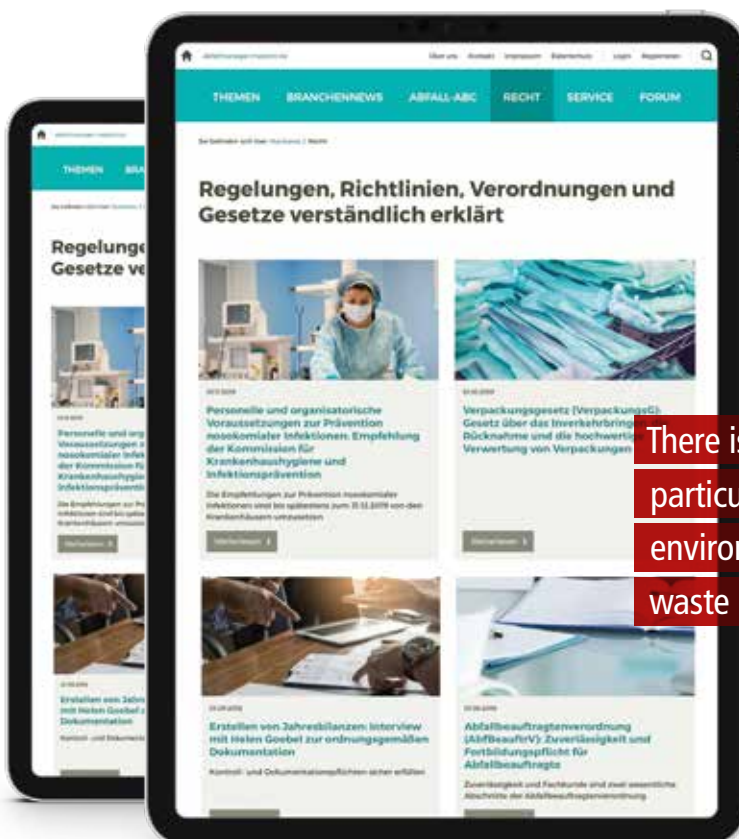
abfallmanager-medizin.de

Über uns Kontakt Impressum Datenschutz Login Registrieren

THEMEN BRANCHENNEWS ABFALL-ABC RECHT SERVICE FORUM

Sie befinden sich hier: Startseite | Recht

Regelungen, Richtlinien, Verordnungen und Gesetze verständlich erklärt

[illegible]

Personelle und organisatorische Voraussetzungen zur Prävention nosokomialer Infektionen: Empfehlung der Kommission für Krankenhaushygiene und Infektionsprävention

Die Empfehlungen zur Prävention nosokomialer Infektionen sind bis spätestens zum 31.12.2019 von den Krankenhäusern umzusetzen

Weiterlesen

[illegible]

Verpackungsgesetz (VerpackungsG): Gesetz über das Inverkehrbringen, Rücknahme und die hochwertige Verwertung von Verpackungen

Weiterlesen

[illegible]

Erstellen von Jahresbilanzen: Interview mit Helen Goebel zur ordnungsgemäßen Dokumentation

Kontroll- und Dokumentationspflichten sicher erfüllen

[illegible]

Abfallbeauftragtenverordnung (AbfBeauftrV): Zuverlässigkeit und Fortbildungspflicht für Abfallbeauftragte

Zuverlässigkeit und Fachkunde sind zwei wesentliche Abschnitte der Abfallbeauftragtenverordnung

abfallmanager-medizin.de

THEMEN BRA

Sie befinden sich hier: Startseite |

Regelunge Gesetze ve

Personelle und org Voraussetzungen z nosokomialer Infek der Kommission fü Krankenhaushygie Infektionspräven

Die Empfehlungen zur Pr Infektionen sind bis späte Krankenhäusern umzuse

Weiterlesen

Erstellen von Jahre mit Helen Goebel z Dokumentation

Kontroll- und Dokumenta

There is particu enviro waste